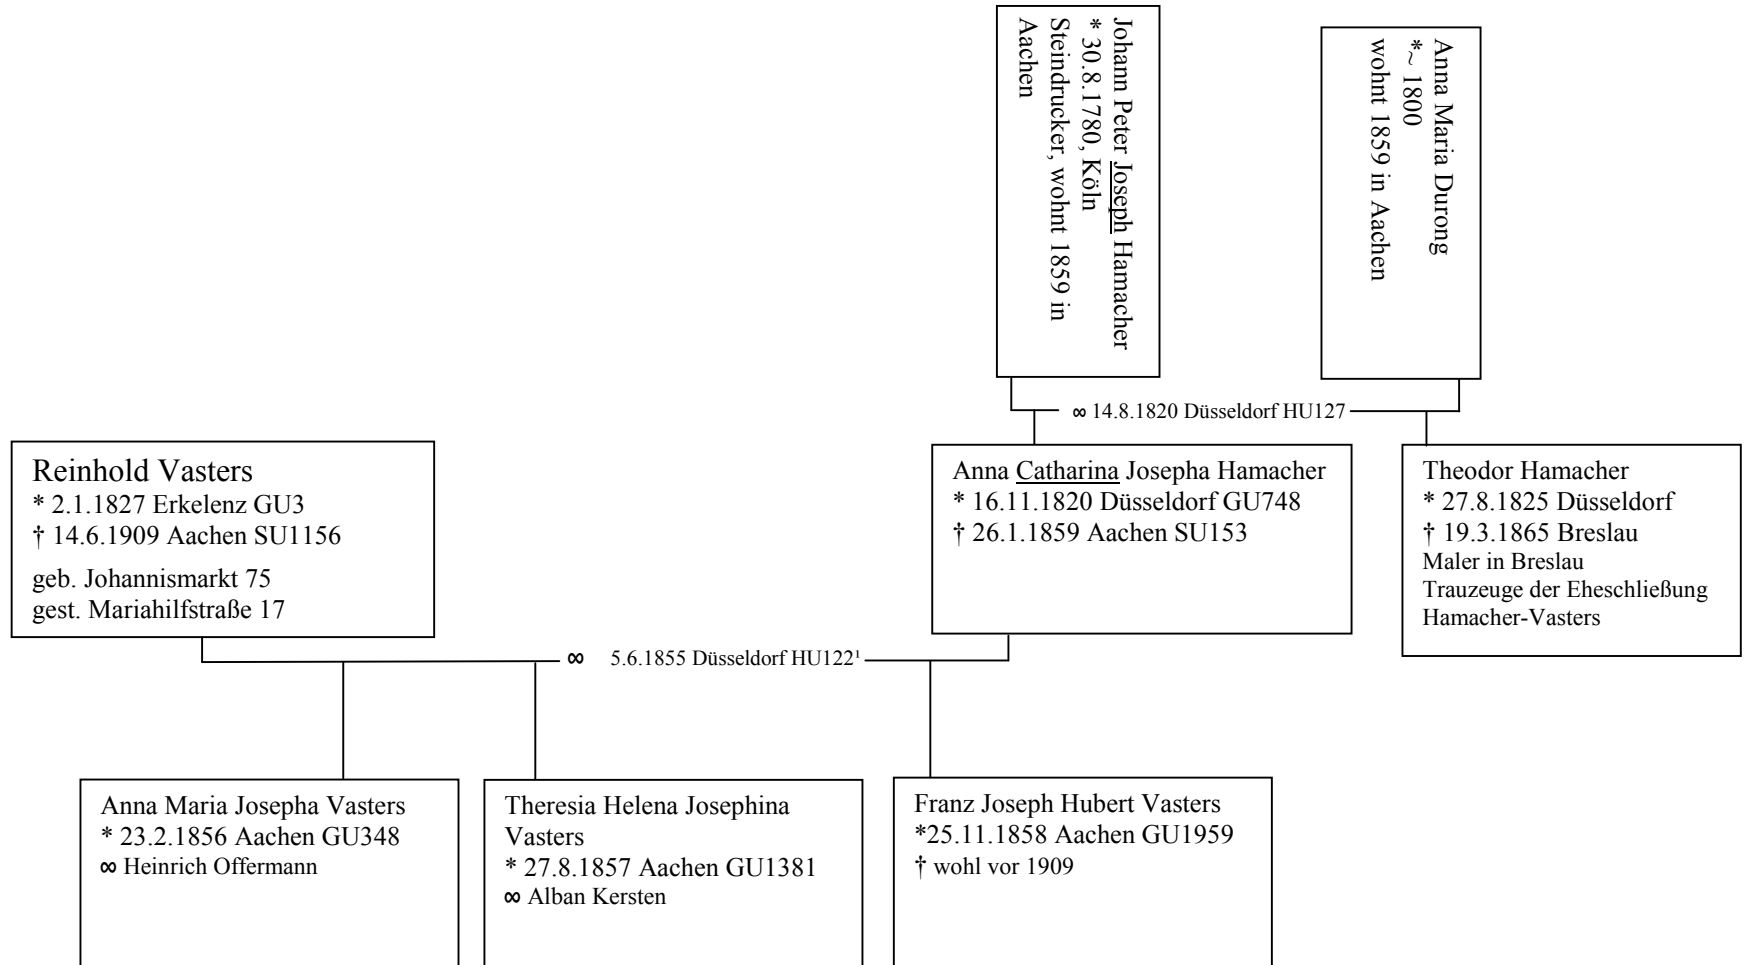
Johann Peter Joseph Hamacher
* 30.8.1780, Köln
Steindrucker, wohnt 1859 in Aachen

Anna Maria Durong
*~ 1800
wohnt 1859 in Aachen

∞ 14.8.1820 Düsseldorf HU127

Reinhold Vasters
* 2.1.1827 Erkelenz GU3
† 14.6.1909 Aachen SU1156
geb. Johannismarkt 75
gest. Mariahilfstraße 17

Anna Catharina Josepha Hamacher
* 16.11.1820 Düsseldorf GU748
† 26.1.1859 Aachen SU153

Theodor Hamacher
* 27.8.1825 Düsseldorf
† 19.3.1865 Breslau
Maler in Breslau
Trauzeuge der Eheschließung Hamacher-Vasters

∞ 5.6.1855 Düsseldorf HU122¹

Anna Maria Josepha Vasters
* 23.2.1856 Aachen GU348
∞ Heinrich Offermann

Theresia Helena Josephina Vasters
* 27.8.1857 Aachen GU1381
∞ Alban Kersten

Franz Joseph Hubert Vasters
*25.11.1858 Aachen GU1959
† wohl vor 1909